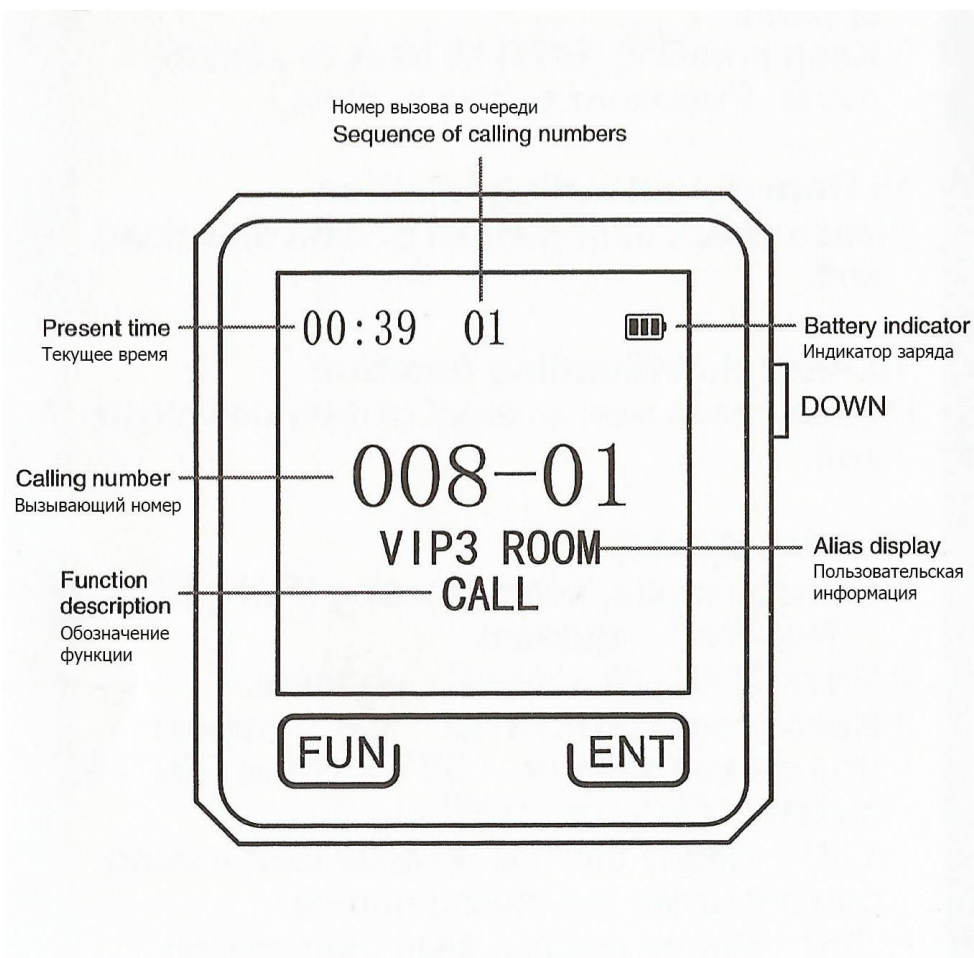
Номер вызова в очереди
Sequence of calling numbers

Present time
Текущее время

00:39 01

Battery indicator
Индикатор заряда

DOWN

Calling number
Вызывающий номер

008-01

VIP3 ROOM

Alias display
Пользовательская информация

Function description
Обозначение функции

CALL

FUN

ENT